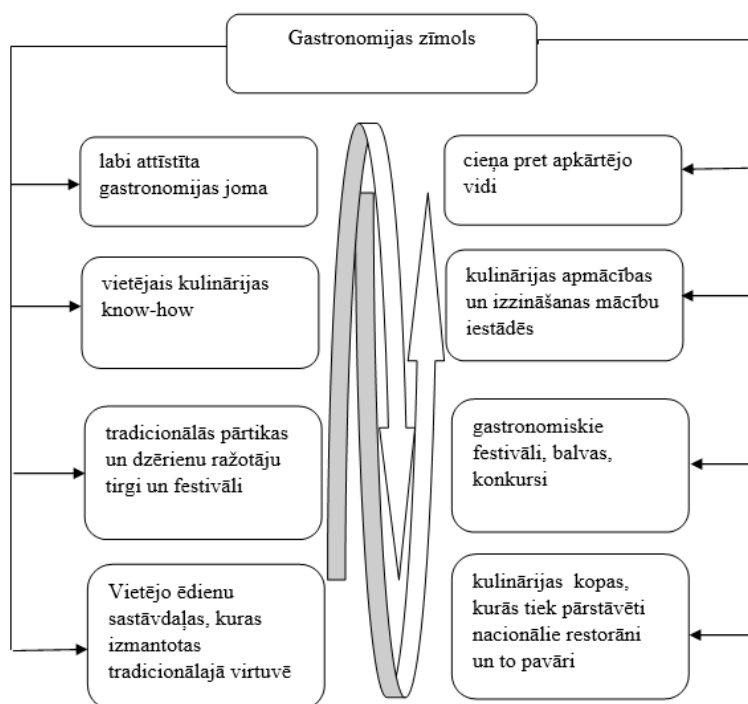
Gastronomijas zīmols

labi attīstīta gastronomijas joma

vietējais kulinārijas know-how

tradicionālās pārtikas un dzērienu ražotāju tirgi un festivāli

Vietējo ēdienu sastāvdaļas, kuras izmantotas tradicionālajā virtuvē

cieņa pret apkārtējo vidi

kulinārijas apmācības un izzināšanas mācību iestādēs

gastronomiskie festivāli, balvas, konkursi

kulinārijas kopas, kurās tiek pārstāvēti nacionālie restorāni un to pavāri